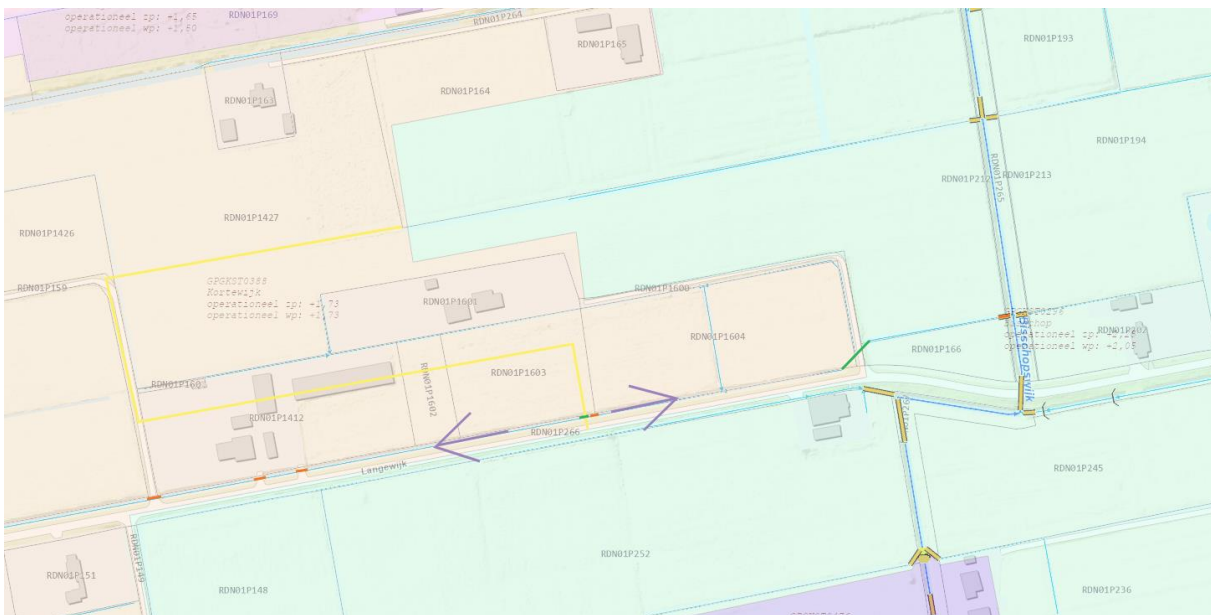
operationeel zp: -1,65
operationeel wp: -2,50
RDN01P169
RDN01P264
RDN01P165
RDN01P193
RDN01P163
RDN01P164
RDN01P194
RDN01P212
RDN01P265
RDN01P213
RDN01P1427
RDN01P1426
RDN01P159
GPGKST0388
Kortewijk
operationeel zp: -1,73
operationeel wp: -1,73
RDN01P1601
RDN01P1600
RDN01P1604
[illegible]
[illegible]hop
operationeel zp: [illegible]
operationeel wp: -2,05
RDN01P207
Bisschopswijk
RDN01P166
RDN01P160
RDN01P1602
RDN01P1603
RDN01P1412
RDN01P266
Langewijk
RDN01P245
RDN01P151
RDN01P149
RDN01P148
RDN01P252
RDN01P236